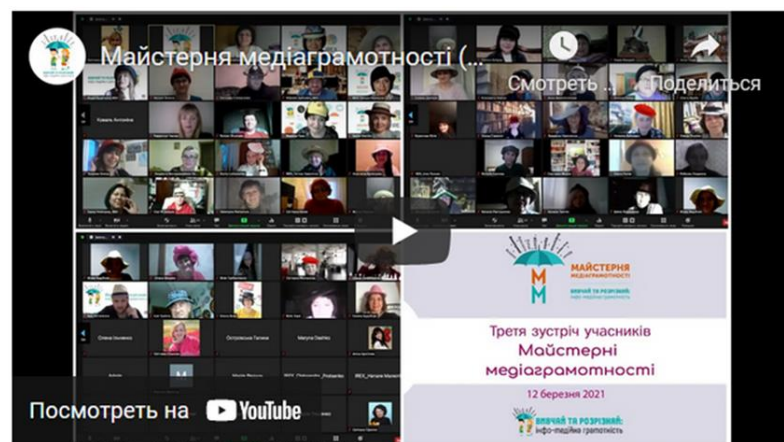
Майстерня медіаграмотності (...

Смотреть ...

Поделиться

Кушаль Антоніна

Олена Кононко

Островська Галина

Marуna Dashko

МАЙСТЕРНЯ МЕДІАГРАМОТНОСТІ

ВИВЧАЙ ТА РОЗРІЗНЯЙ: інфо-медійна грамотність

Третя зустріч учасників Майстерні медіаграмотності

12 березня 2021

ВИВЧАЙ ТА РОЗРІЗНЯЙ: інфо-медійна грамотність

Посмотреть на YouTube